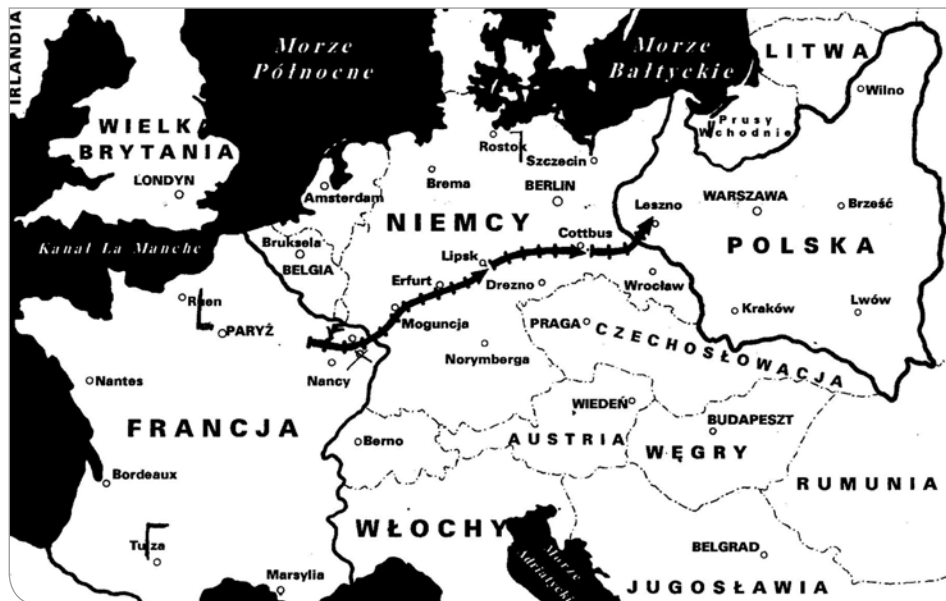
IRLANDIA
Morze Północne
Morze Bałtyckie
LITWA
Wilno
WIELKA BRYTANIA
LONDYN
Prusy Wschodnie
Rostok
Szczecin
Brema
BERLIN
Amsterdam
WARSZAWA
Brześć
Leszno
NIEMCY
Kanał La Manche
Bruksela
BELGIA
Cottbus
Lipsk
POLSKA
Erfurt
Drezno
Wrocław
Rouen
PARYŻ
Moguncja
Kraków
Lwów
PRAGA
CZECHOSŁOWACJA
Norymberga
Nancy
Nantes
WIEDEŃ
BUDAPESZT
FRANCJA
Berno
AUSTRIA
WĘGRY
RUMUNIA
Bordeaux
WŁOCHY
Morze Adriatyckie
Tuliza
BELGRAD
Marsylia
JUGOSŁAWIA